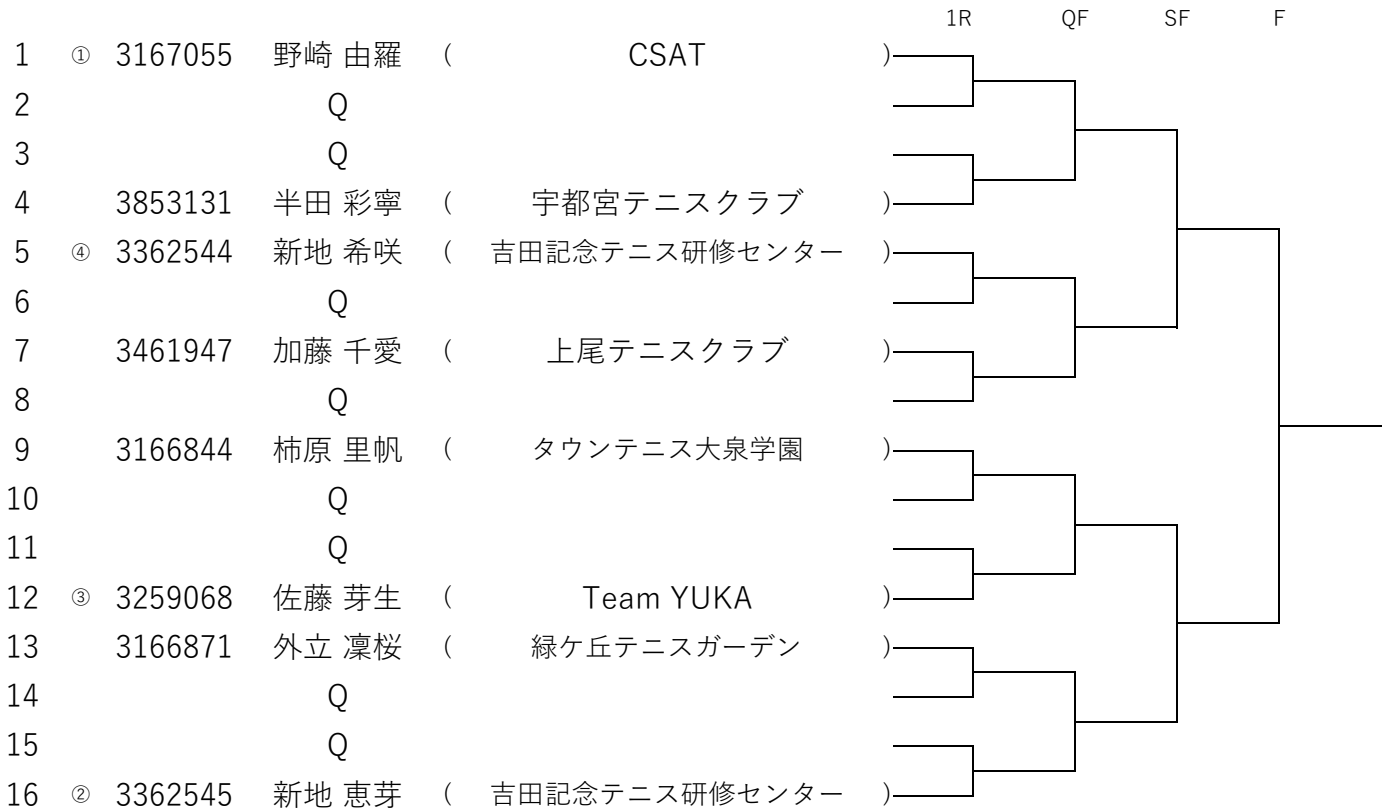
1R QF SF F

| | | | | |
|---|---|---|---|---|
| 1 | ① | 3167055 | 野崎 由羅 | ( CSAT ) |
| 2 | | | Q | |
| 3 | | | Q | |
| 4 | | 3853131 | 半田 彩寧 | ( 宇都宮テニスクラブ ) |
| 5 | ④ | 3362544 | 新地 希咲 | ( 吉田記念テニス研修センター ) |
| 6 | | | Q | |
| 7 | | 3461947 | 加藤 千愛 | ( 上尾テニスクラブ ) |
| 8 | | | Q | |
| 9 | | 3166844 | 柿原 里帆 | ( タウンテニス大泉学園 ) |
| 10 | | | Q | |
| 11 | | | Q | |
| 12 | ③ | 3259068 | 佐藤 芽生 | ( Team YUKA ) |
| 13 | | 3166871 | 外立 凛桜 | ( 緑ケ丘テニスガーデン ) |
| 14 | | | Q | |
| 15 | | | Q | |
| 16 | ② | 3362545 | 新地 恵芽 | ( 吉田記念テニス研修センター ) |